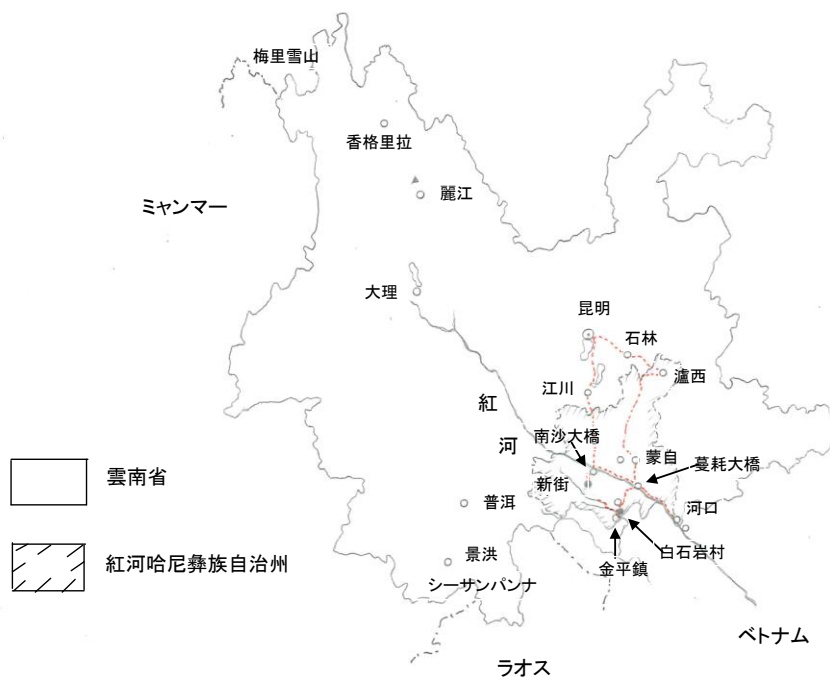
梅里雪山

香格里拉

ミャンマー

麗江

大理

昆明

石林

瀘西

江川

紅

河

南沙大橋

蒙自

蔓耗大橋

新街

河口

普洱

白石岩村

金平鎮

景洪

シーサンパンナ

ベトナム

ラオス

雲南省

紅河哈尼彝族自治州